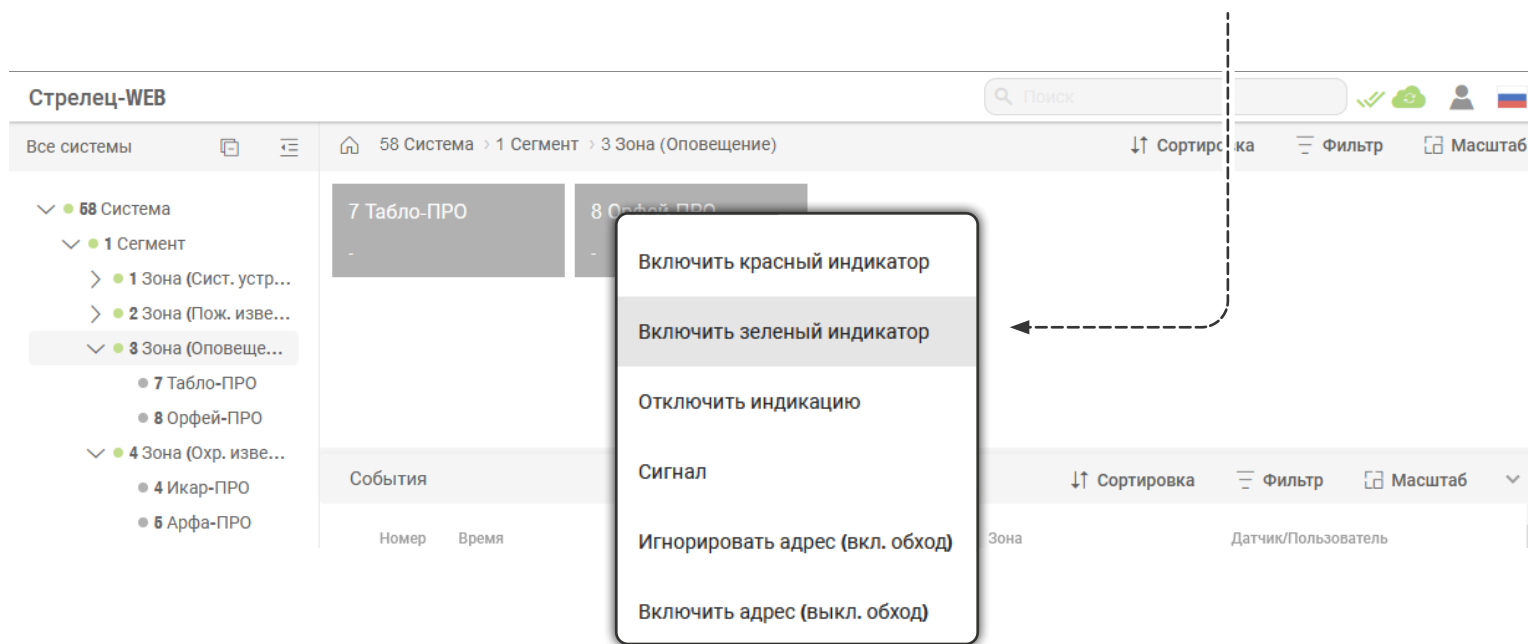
Стрелец-WEB

Поиск

Все системы

58 Система › 1 Сегмент › 3 Зона (Оповещение)

Сортировка Фильтр Масштаб

58 Система
1 Сегмент
1 Зона (Сист. устр...
2 Зона (Пож. изве...
3 Зона (Оповеще...
7 Табло-ПРО
8 Орфей-ПРО
4 Зона (Охр. изве...
4 Икар-ПРО
5 Арфа-ПРО

7 Табло-ПРО
-

8 Орфей-ПРО
-

Включить красный индикатор

Включить зеленый индикатор

Отключить индикацию

Сигнал

Игнорировать адрес (вкл. обход)

Включить адрес (выкл. обход)

События

Сортировка Фильтр Масштаб

Номер Время Зона Датчик/Пользователь